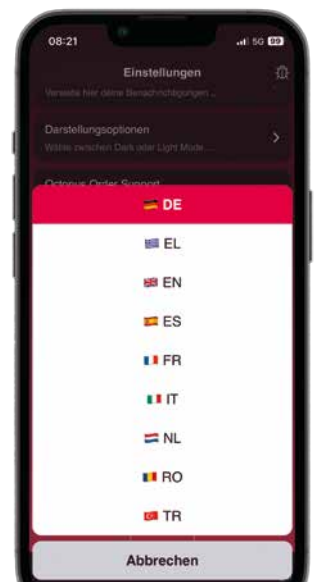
08:21
5G 99

Einstellungen

Verwalte hier deine Benachrichtigungen ...

Darstellungsoptionen
Wähle zwischen Dark oder Light Mode ...

Octopus Order Support

DE

EL

EN

ES

FR

IT

NL

RO

TR

Abbrechen